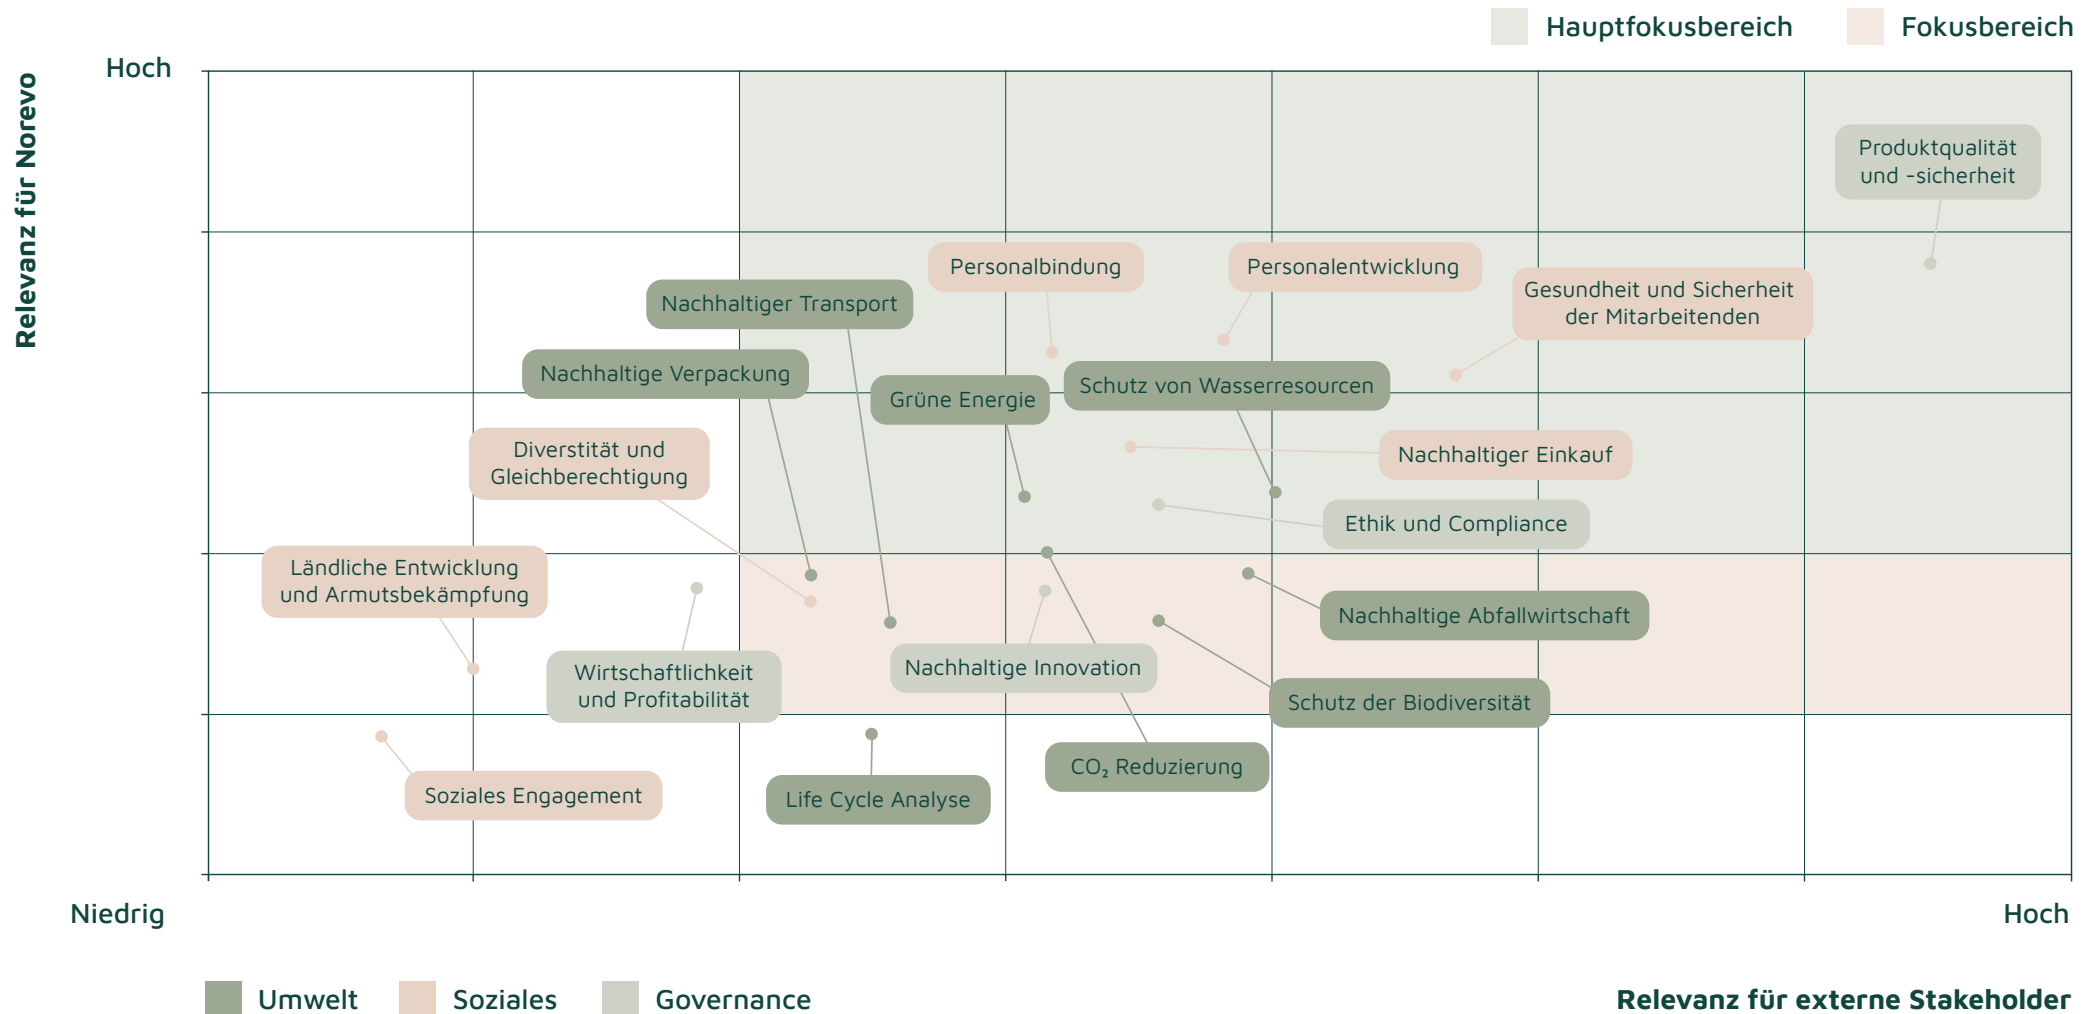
Hauptfokusbereich Fokusbereich

Relevanz für Norevo

Hoch

Produktqualität und -sicherheit

Personalbindung

Personalentwicklung

Gesundheit und Sicherheit der Mitarbeitenden

Nachhaltiger Transport

Nachhaltige Verpackung

Grüne Energie

Schutz von Wasserresourcen

Diverstität und Gleichberechtigung

Nachhaltiger Einkauf

Ethik und Compliance

Ländliche Entwicklung und Armutsbekämpfung

Nachhaltige Abfallwirtschaft

Wirtschaftlichkeit und Profitabilität

Nachhaltige Innovation

Schutz der Biodiversität

$CO_2$ Reduzierung

Soziales Engagement

Life Cycle Analyse

Niedrig

Hoch

Umwelt Soziales Governance

Relevanz für externe Stakeholder